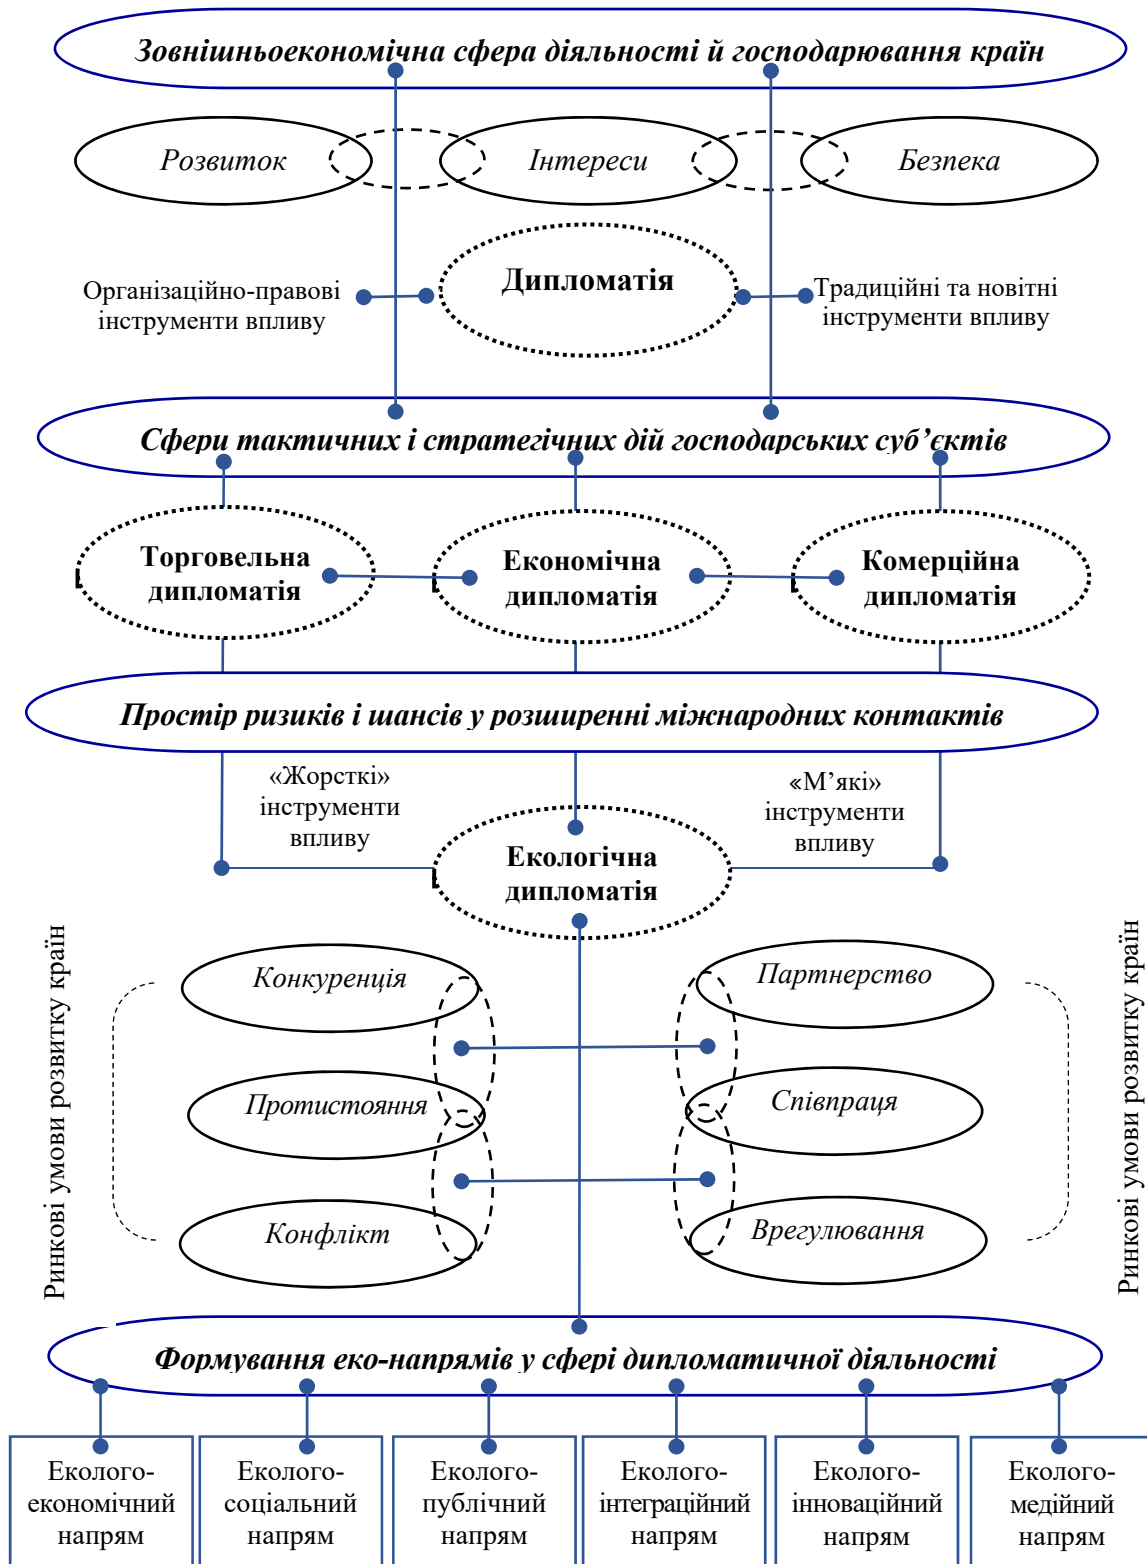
Зовнішньоекономічна сфера діяльності й господарювання країн

Розвиток

Інтереси

Безпека

Організаційно-правові інструменти впливу

Дипломатія

Традиційні та новітні інструменти впливу

Сфери тактичних і стратегічних дій господарських суб'єктів

Торговельна дипломатія

Економічна дипломатія

Комерційна дипломатія

Простір ризиків і шансів у розширенні міжнародних контактів

«Жорсткі» інструменти впливу

«М'які» інструменти впливу

Екологічна дипломатія

Ринкові умови розвитку країн

Конкуренція

Протистояння

Конфлікт

Партнерство

Співпраця

Врегулювання

Ринкові умови розвитку країн

Формування еко-напрямів у сфері дипломатичної діяльності

Еколого-економічний напрям

Еколого-соціальний напрям

Еколого-публічний напрям

Еколого-інтеграційний напрям

Еколого-інноваційний напрям

Еколого-медійний напрям